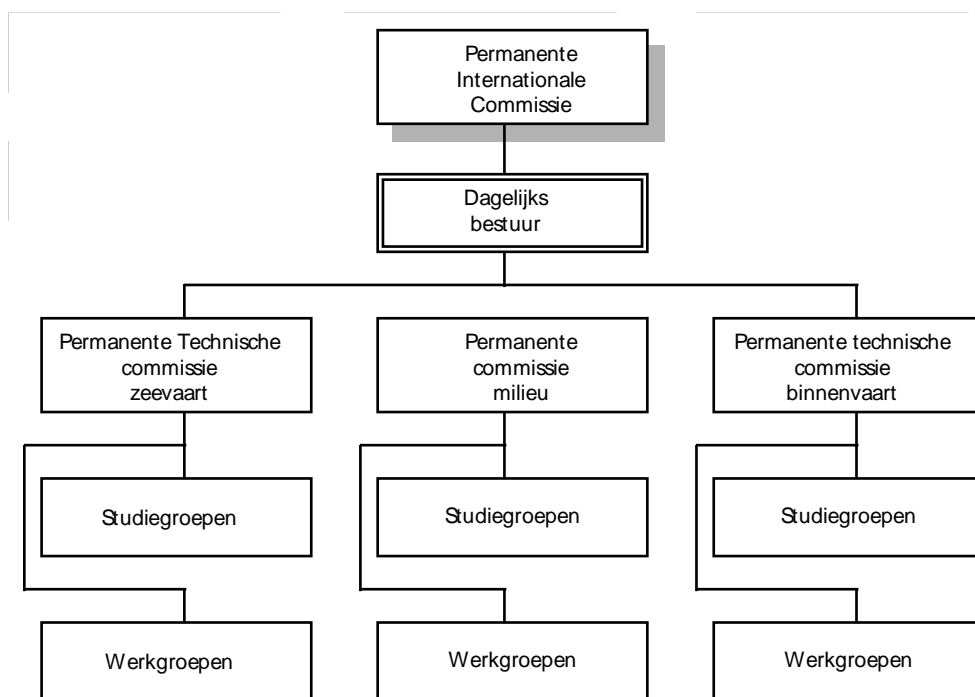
Permanente Internationale Commissie

Dagelijks bestuur

Permanente Technische commissie zeevaart

Studiegroepen

Werkgroepen

Permanente commissie milieu

Studiegroepen

Werkgroepen

Permanente technische commissie binnenvaart

Studiegroepen

Werkgroepen